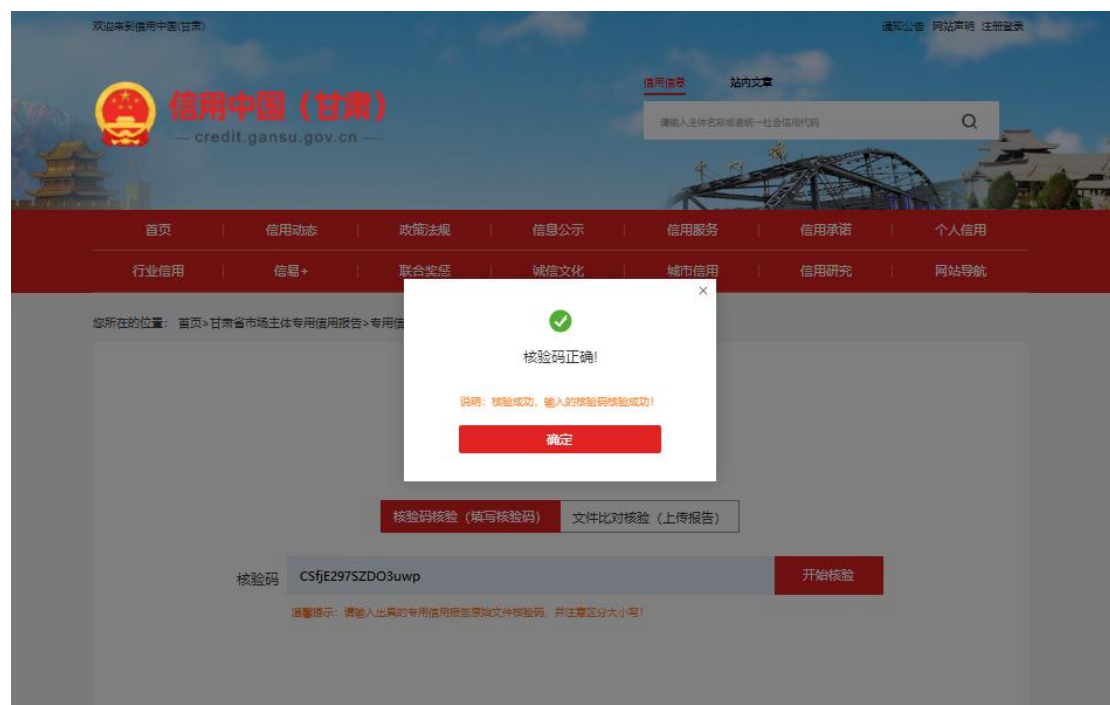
欢迎来到信用中国(甘肃)

通知公告 网站声明 注册登录

信用中国（甘肃）
— credit.gansu.gov.cn —

信用信息 站内文章

请输入主体名称或者统一社会信用代码

首页 | 信用动态 | 政策法规 | 信息公示 | 信用服务 | 信用承诺 | 个人信用

行业信用 | 信易+ | 联合奖惩 | 诚信文化 | 城市信用 | 信用研究 | 网站导航

您所在的位置： 首页>甘肃省市场主体专用信用报告>专用信

×

核验码正确!

说明：核验成功，输入的核验码核验成功!

确定

核验码核验（填写核验码） 文件比对核验（上传报告）

核验码 CSfjE297SZDO3uwp 开始核验

温馨提示：请输入出具的专用信用报告原版文件核验码，并注意区分大小写!